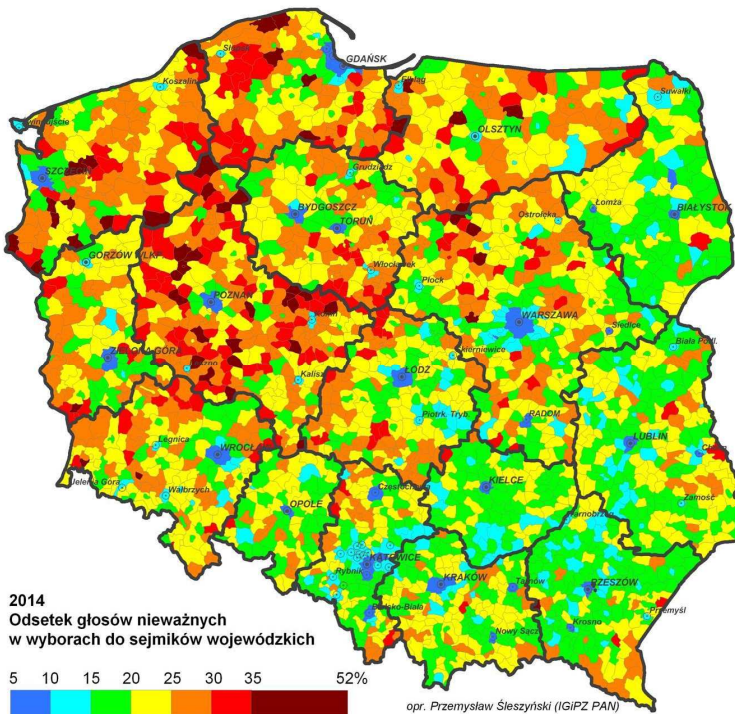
Słupsk
GDAŃSK
Koszalin
Elbląg
Suwałki
Świnoujście
OLSZTYN
SZCZECIN
Grudziądz
Łomża
BYDGOSZCZ
BIAŁYSTOK
TORUŃ
Ostrołęka
GORZÓW WLKP.
Włocławek
Płock
POZNAŃ
WARSZAWA
Konin
Siedlce
ZIELONA GÓRA
Skierniewice
Biała Podl.
Leszno
ŁÓDŹ
Kalisz
Piotrk. Tryb.
RADOM
Legnica
LUBLIN
WROCŁAW
Ch
Jelenia Góra
Wałbrzych
KIELCE
OPOLE
Częstochowa
Zamość
Tarnobrzeg
KATOWICE
Rybnik
KRAKÓW
Tarnów
RZESZÓW
Bielsko-Biała
Przemyśl
Krosno
Nowy Sącz

2014
Odsetek głosów nieważnych
w wyborach do sejmików wojewódzkich

5 10 15 20 25 30 35 52%

opr. Przemysław Śleszyński (IGiPZ PAN)